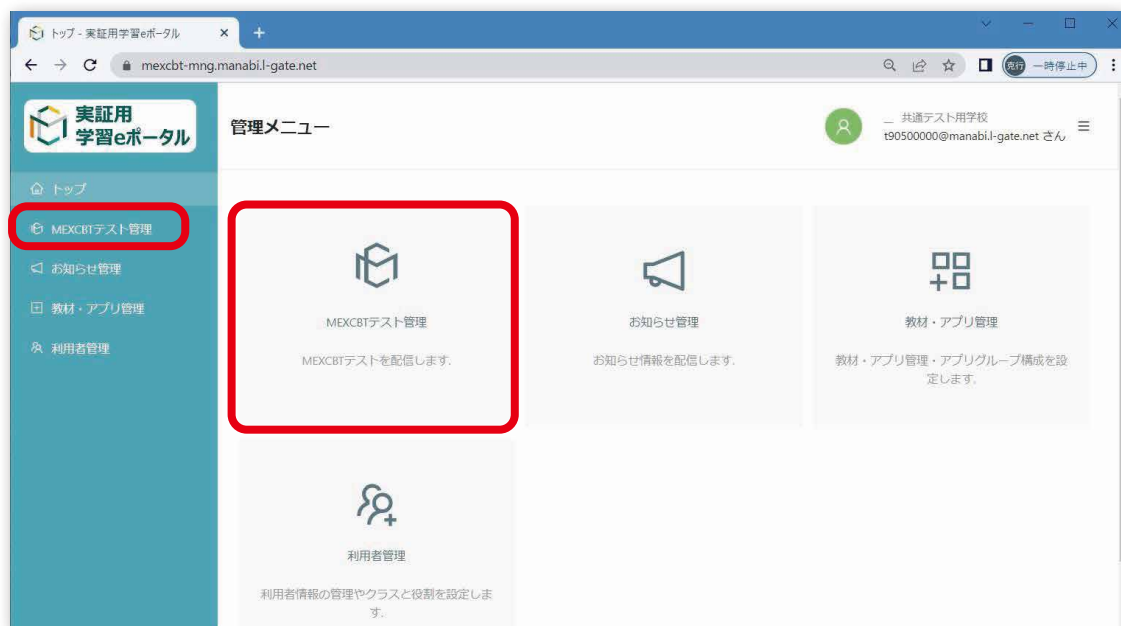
トップ - 実証用学習eポータル

mexcbt-mng.manabi.l-gate.net

先行 一時停止中

実証用
学習eポータル

管理メニュー

＿ 共通テスト用学校
t90500000@manabi.l-gate.net さん

トップ

MEXCBTテスト管理

お知らせ管理

教材・アプリ管理

利用者管理

MEXCBTテスト管理

MEXCBTテストを配信します.

お知らせ管理

お知らせ情報を配信します.

教材・アプリ管理

教材・アプリ管理・アプリグループ構成を設定します.

利用者管理

利用者情報の管理やクラスと役割を設定します.